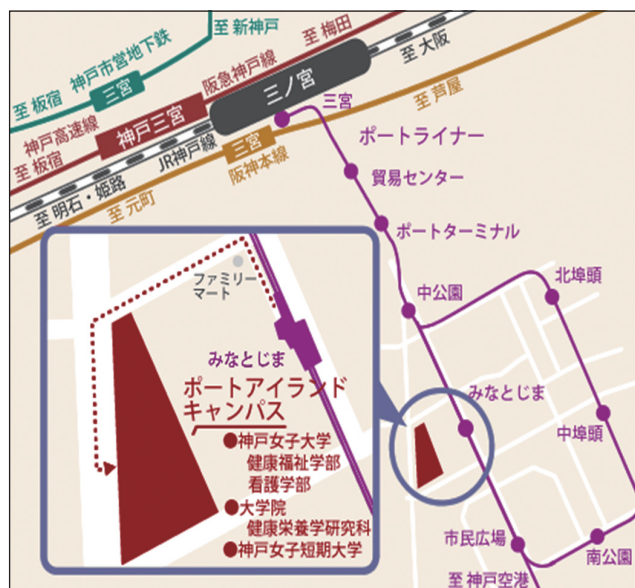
至 新神戸
神戸市営地下鉄
至 梅田
至 板宿
三宮
阪急神戸線
至 大阪
神戸高速線
神戸三宮
三ノ宮
至 板宿
JR神戸線
三宮
至 芦屋
三宮
阪神本線
ポートライナー
至 明石・姫路
至 元町
貿易センター
ポートターミナル
ファミリーマート
中公園
北埠頭
みなとじま
みなとじま
ポートアイランドキャンパス
中埠頭
●神戸女子大学
健康福祉学部
看護学部
●大学院
健康栄養学研究科
●神戸女子短期大学
市民広場
南公園
至 神戸空港